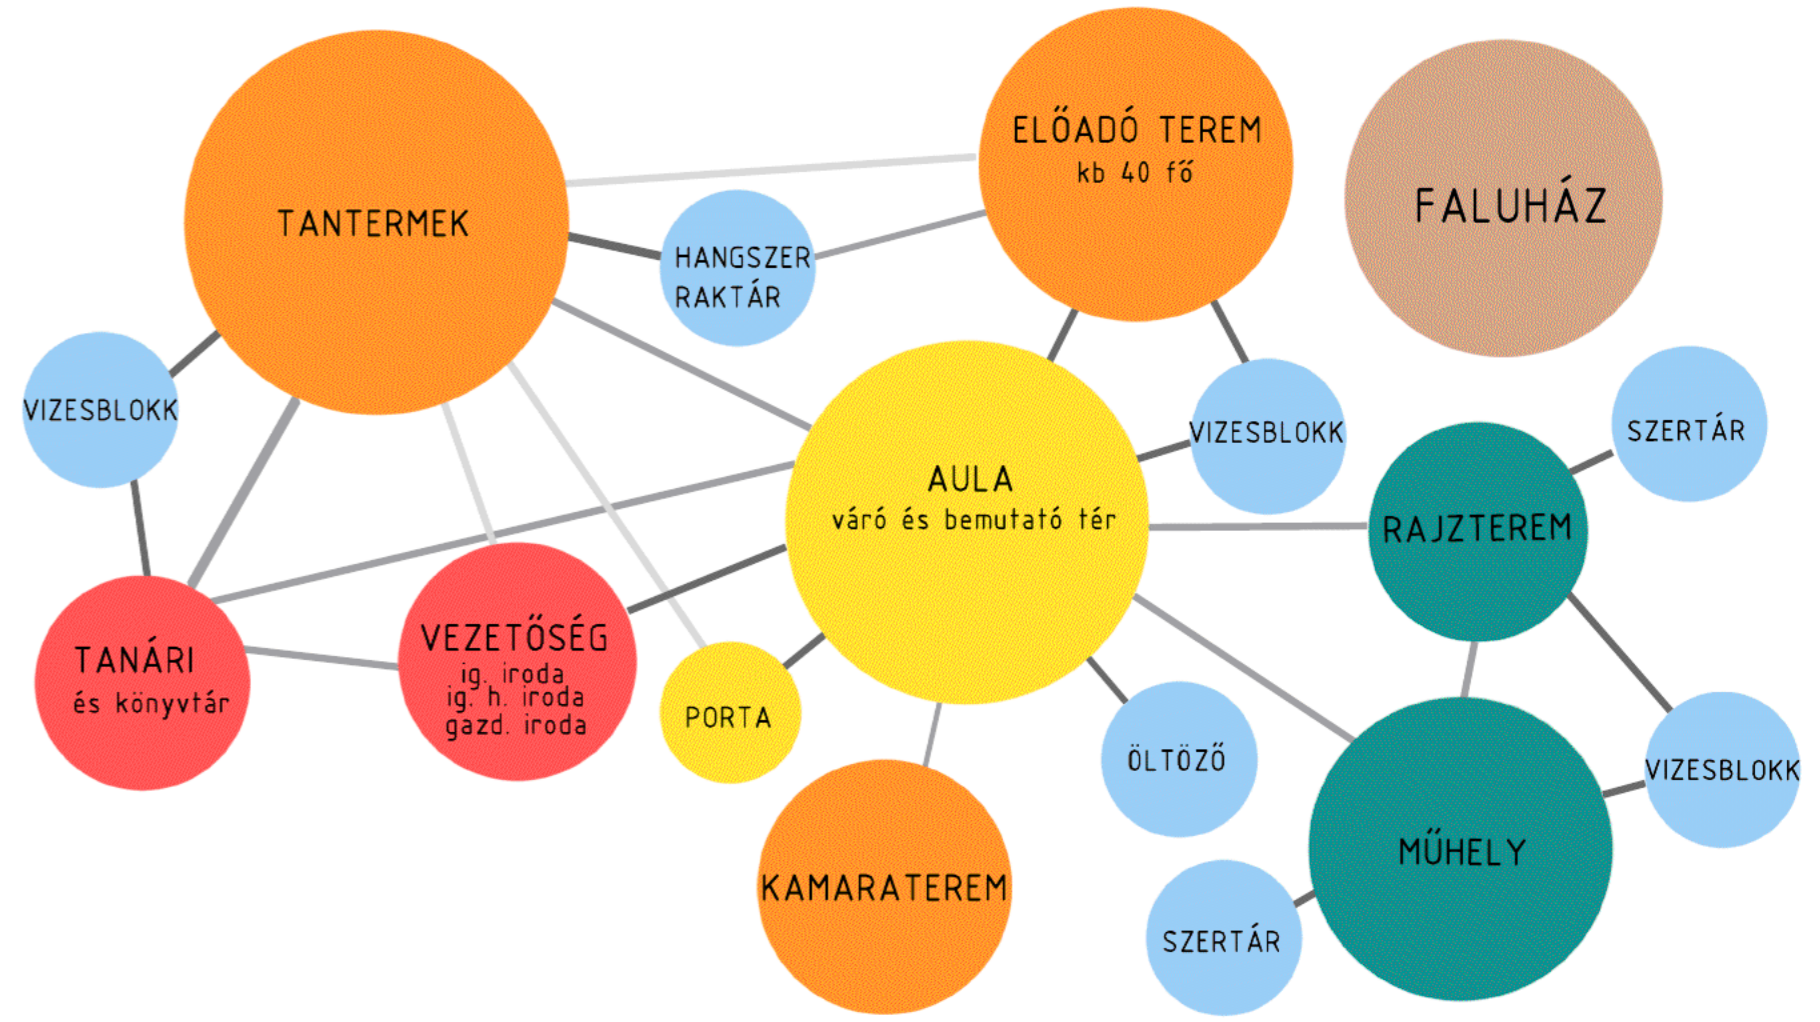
TANTERMEK

ELŐADÓ TEREM
kb 40 fő

FALUHÁZ

HANGSZER RAKTÁR

VIZESBLOKK

VIZESBLOKK

SZERTÁR

AULA
váró és bemutató tér

RAJZTEREM

TANÁRI
és könyvtár

VEZETŐSÉG
ig. iroda
ig. h. iroda
gazd. iroda

PORTA

ÖLTÖZŐ

VIZESBLOKK

MŰHELY

KAMARATEREM

SZERTÁR